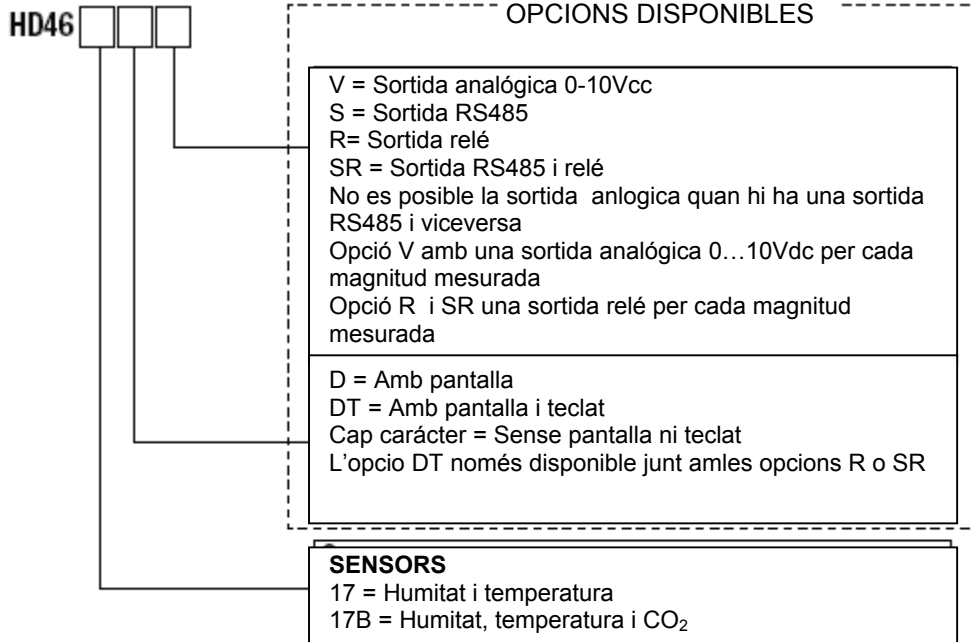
HD46

OPCIONS DISPONIBLES

V = Sortida analógica 0-10Vcc
S = Sortida RS485
R= Sortida relé
SR = Sortida RS485 i relé
No es posible la sortida anlogica quan hi ha una sortida RS485 i viceversa
Opció V amb una sortida analógica 0…10Vdc per cada magnitud mesurada
Opció R i SR una sortida relé per cada magnitud mesurada

D = Amb pantalla
DT = Amb pantalla i teclat
Cap carácter = Sense pantalla ni teclat
L'opcio DT només disponible junt amles opcions R o SR

SENSORS
17 = Humitat i temperatura
17B = Humitat, temperatura i $CO_2$